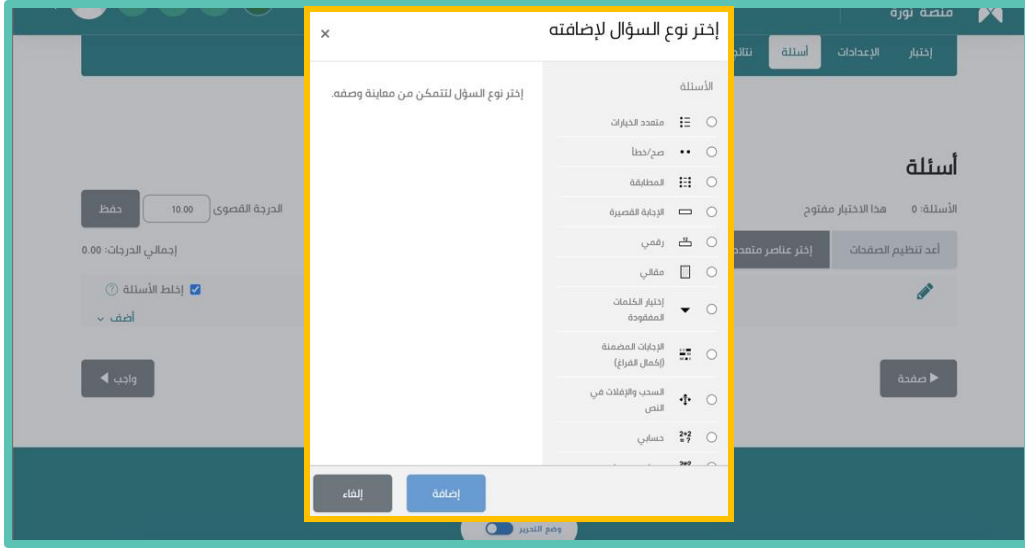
منصة نورة

إختبار الإعدادات أسئلة نتائج

أسئلة

الأسئلة: 0 هذا الاختبار مفتوح

أعد تنظيم الصفحات إختر عناصر متعددة

الدرجة القصوى 10.00 حفظ

إجمالي الدرجات: 0.00

إخلط الأسئلة

أضف

صفحة

واجب

إختر نوع السؤال لإضافته ×

الأسئلة

متعدد الخيارات

صح/خطأ

المطابقة

الإجابة القصيرة

رقمي

مقالي

إختيار الكلمات المفقودة

الإجابات المضمنة (إكمال الفراغ)

السحب والإفلات في النص

حسابي

إختر نوع السؤل لتتمكن من معاينة وصفه.

إضافة إلغاء

وضع التحرير